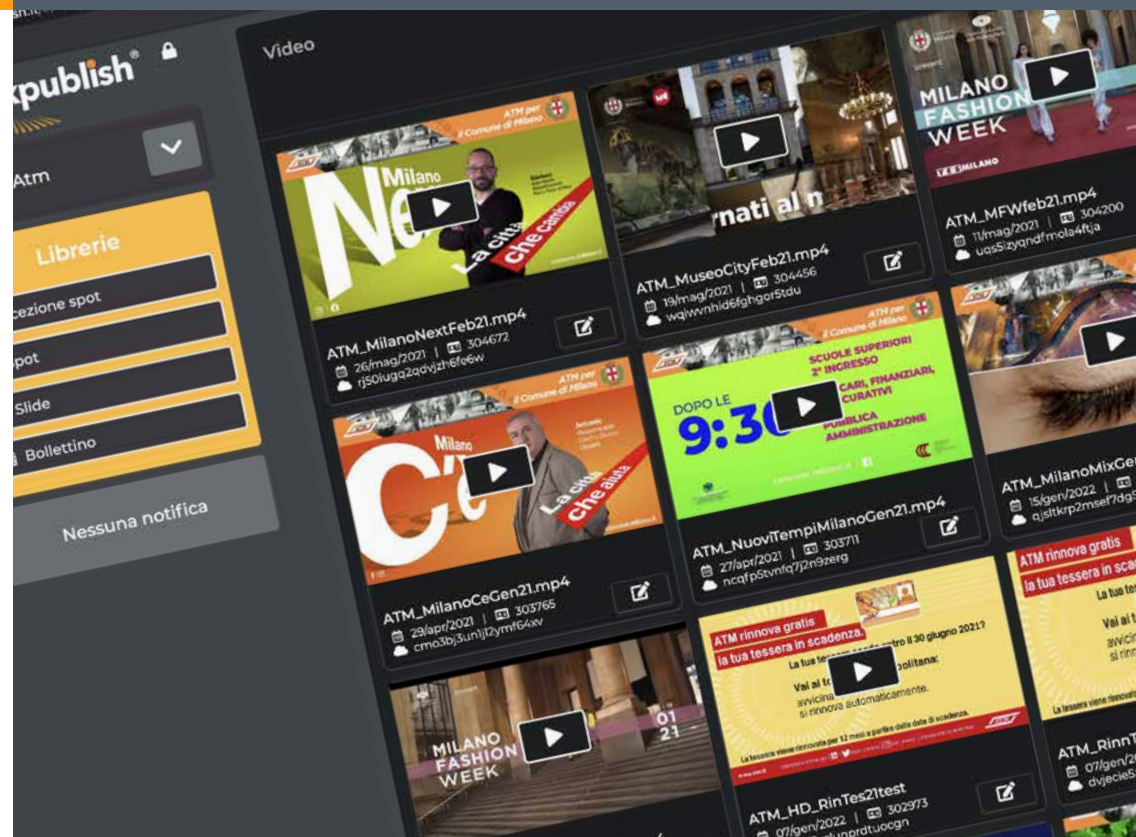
xpublish®

Atm

Librerie

cezione spot

spot

Slide

Bollettino

Nessuna notifica

Video

ATM per il Comune di Milano

Milano Next

La città che cambia

ATM_MilanoNextFeb21.mp4

26/mag/2021 | 304672

rj50iugq2qdvjzh6fe6w

ATM_MuseoCityFeb21.mp4

19/mag/2021 | 304456

wqiwvnhid6fghgor5tdu

MILANO FASHION WEEK

MILANO

ATM_MFWfeb21.mp4

11/mag/2021 | 304200

uqs5izyqndfmola4ftja

ATM per il Comune di Milano

Milano C'è

La città che aiuta

ATM_MilanoCeGen21.mp4

29/apr/2021 | 303765

cmo3bj3un1jl2ymf64xv

ATM per il Comune di Milano

DOPO LE 9:30

SCUOLE SUPERIORI 2° INGRESSO

CARI, FINANZIARI, CURATIVI

PUBBLICA AMMINISTRAZIONE

ATM_NuoviTempiMilanoGen21.mp4

27/apr/2021 | 303711

ncqfp5tvnfq7j2n9zerg

ATM_MilanoMixGen

15/gen/2022 |

qjsltkrp2msef7dg5

MILANO FASHION WEEK

01 21

ATM rinnova gratis la tua tessera in scadenza.

La tua tessera scade entro il 30 giugno 2021?

Vai al t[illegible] politana:

avvicina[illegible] si rinnova automaticamente.

La tessera viene rinnovata per 12 mesi a partire dalla data di scadenza.

ATM_HD_RinTes21test

07/gen/2022 | 302973

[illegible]

ATM rinnova gratis la tua tessera in sca

La tu

Vai al

avvici si rinno

ATM_RinnT

07/gen/2

dvjecie5